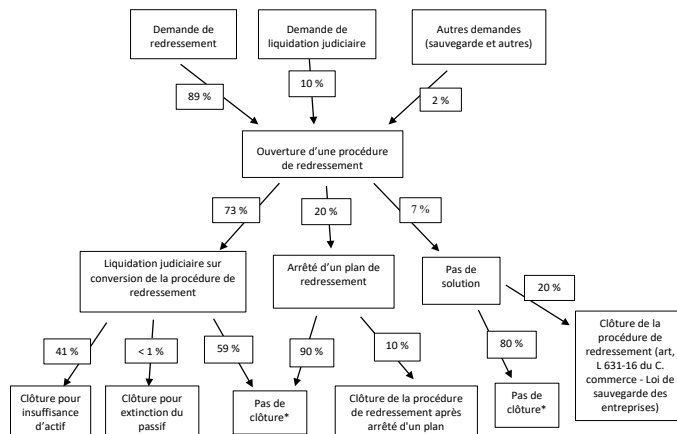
Demande de redressement

Demande de liquidation judiciaire

Autres demandes (sauvegarde et autres)

89 %

10 %

2 %

Ouverture d'une procédure de redressement

73 %

20 %

7 %

Liquidation judiciaire sur conversion de la procédure de redressement

Arrêté d'un plan de redressement

Pas de solution

20 %

Clôture de la procédure de redressement (art, L 631-16 du C. commerce - Loi de sauvegarde des entreprises)

41 %

< 1 %

59 %

90 %

10 %

80 %

Clôture pour insuffisance d'actif

Clôture pour extinction du passif

Pas de clôture*

Clôture de la procédure de redressement après arrêté d'un plan

Pas de clôture*